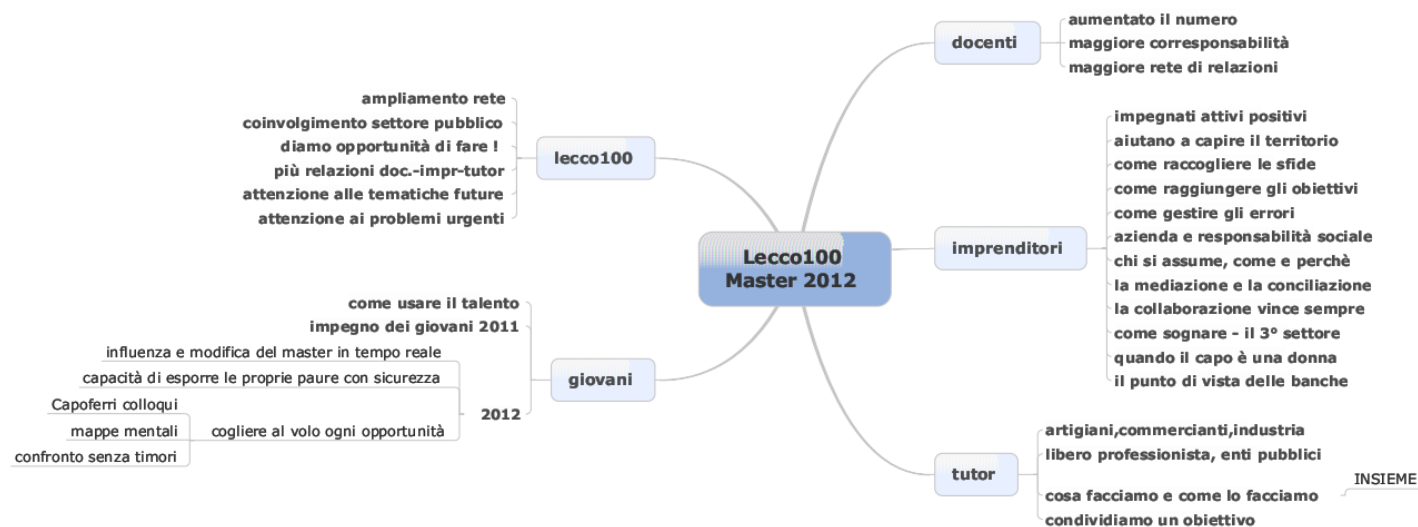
Lecco100
Master 2012

docenti
aumentato il numero
maggiore corresponsabilità
maggiore rete di relazioni

imprenditori
impegnati attivi positivi
aiutano a capire il territorio
come raccogliere le sfide
come raggiungere gli obiettivi
come gestire gli errori
azienda e responsabilità sociale
chi si assume, come e perchè
la mediazione e la conciliazione
la collaborazione vince sempre
come sognare - il 3° settore
quando il capo è una donna
il punto di vista delle banche

tutor
artigiani,commercianti,industria
libero professionista, enti pubblici
cosa facciamo e come lo facciamo
INSIEME
condividiamo un obiettivo

lecco100
ampliamento rete
coinvolgimento settore pubblico
diamo opportunità di fare !
più relazioni doc.-impr-tutor
attenzione alle tematiche future
attenzione ai problemi urgenti

giovani
come usare il talento
impegno dei giovani 2011
2012
influenza e modifica del master in tempo reale
capacità di esporre le proprie paure con sicurezza
cogliere al volo ogni opportunità
Capoferri colloqui
mappe mentali
confronto senza timori